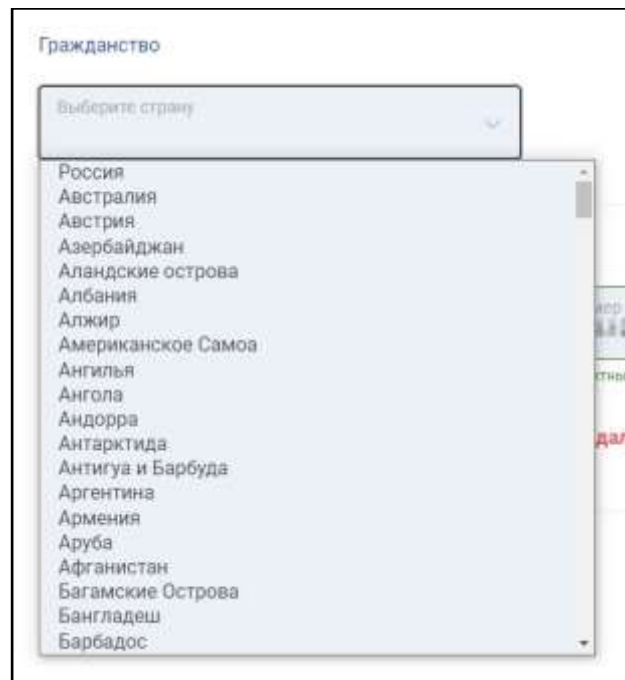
Гражданство

Выберите страну

Россия
Австралия
Австрия
Азербайджан
Аландские острова
Албания
Алжир
Американское Самоа
Ангилья
Ангола
Андорра
Антарктида
Антигуа и Барбуда
Аргентина
Армения
Аруба
Афганистан
Багамские Острова
Бангладеш
Барбадос

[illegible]
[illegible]
дал